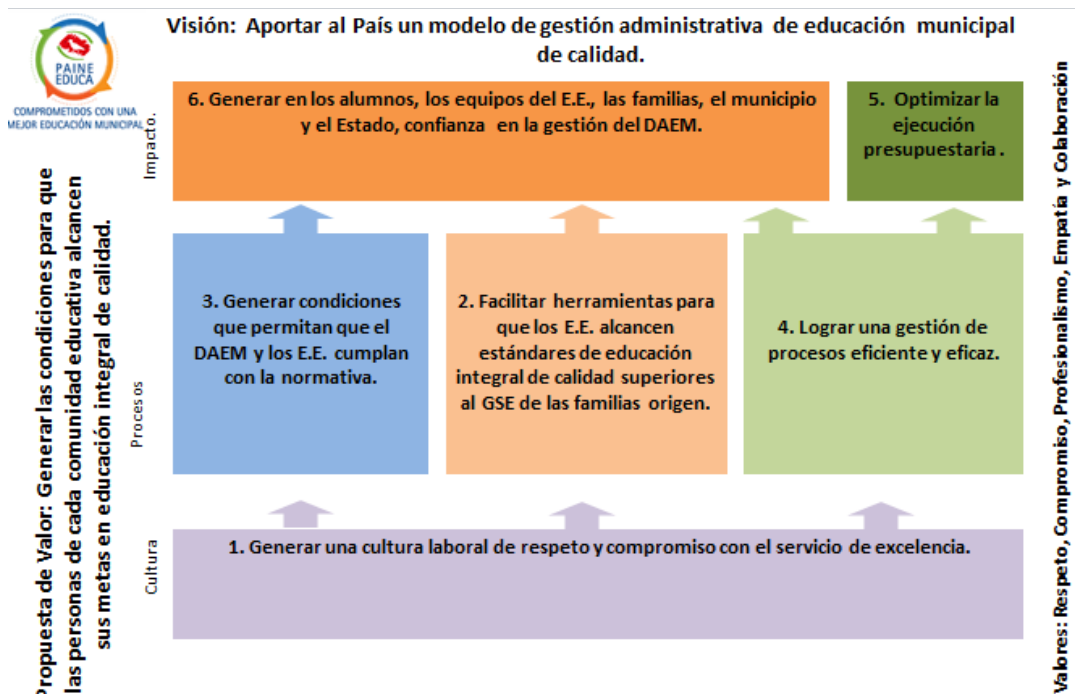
PAINE EDUCA
COMPROMETIDOS CON UNA MEJOR EDUCACIÓN MUNICIPAL

Visión: Aportar al País un modelo de gestión administrativa de educación municipal de calidad.

Propuesta de Valor: Generar las condiciones para que las personas de cada comunidad educativa alcancen sus metas en educación integral de calidad.

Impacto.

6. Generar en los alumnos, los equipos del E.E., las familias, el municipio y el Estado, confianza en la gestión del DAEM.

5. Optimizar la ejecución presupuestaria .

Procesos

3. Generar condiciones que permitan que el DAEM y los E.E. cumplan con la normativa.

2. Facilitar herramientas para que los E.E. alcancen estándares de educación integral de calidad superiores al GSE de las familias origen.

4. Lograr una gestión de procesos eficiente y eficaz.

Cultura

1. Generar una cultura laboral de respeto y compromiso con el servicio de excelencia.

Valores: Respeto, Compromiso, Profesionalismo, Empatía y Colaboración